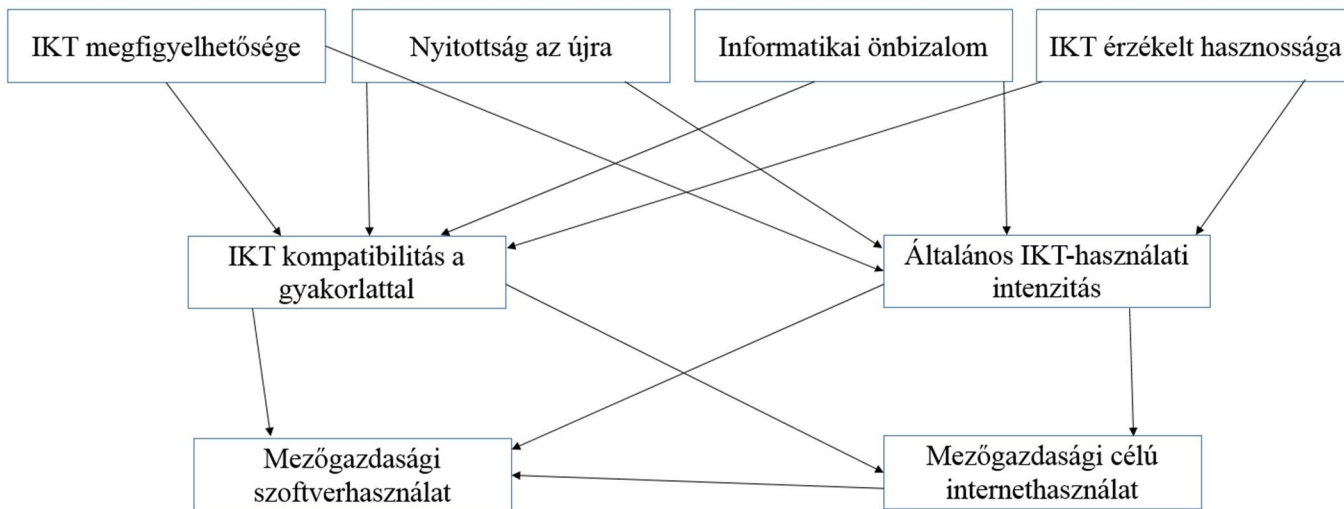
IKT megfigyelhetősége

Nyitottság az újra

Informatikai önbizalom

IKT érzékelt hasznossága

IKT kompatibilitás a gyakorlattal

Általános IKT-használati intenzitás

Mezőgazdasági szoftverhasználat

Mezőgazdasági célú internethasználat